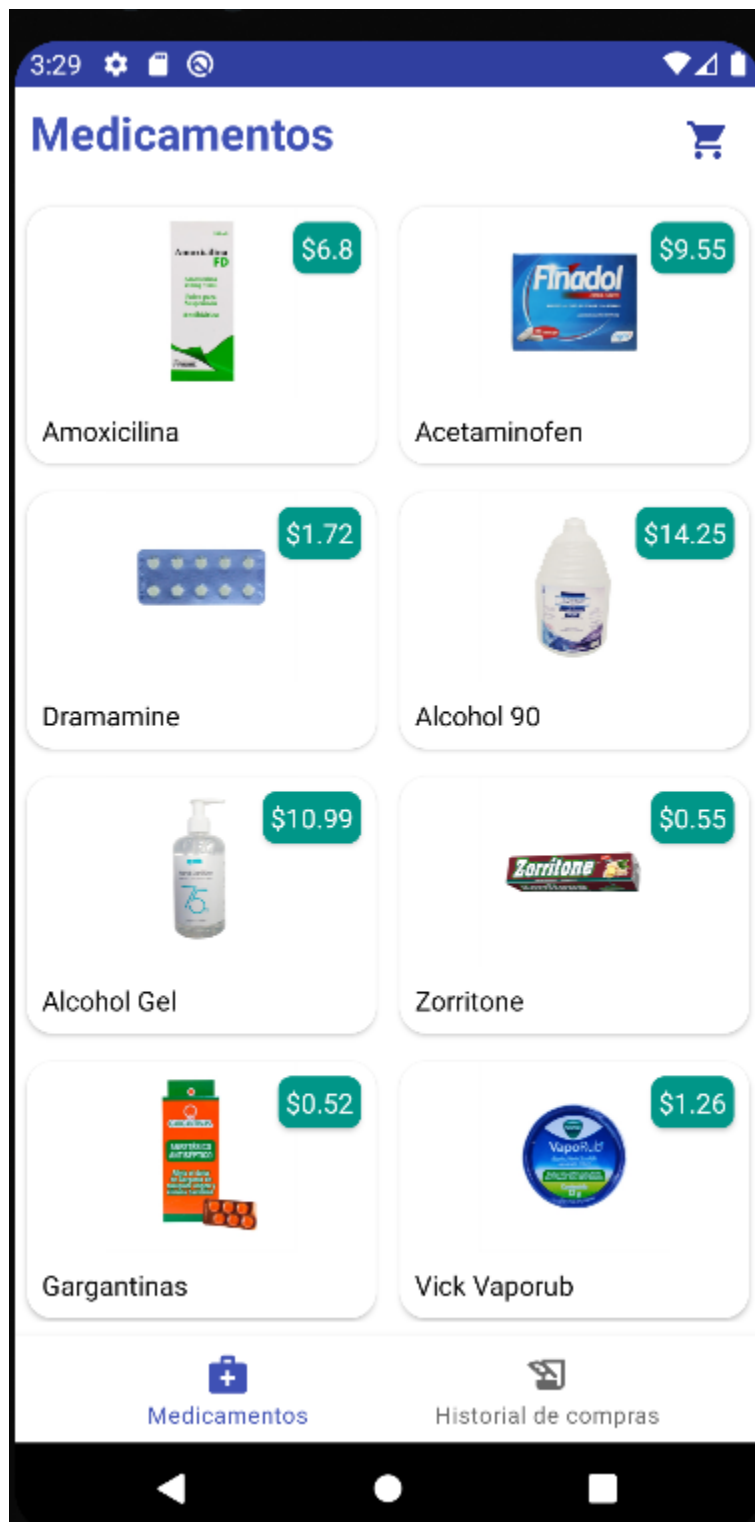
3:29

Medicamentos

$6.8
Amoxicilina FD
Amoxicilina

$9.55
Finadol
Acetaminofen

$1.72
Dramamine

$14.25
Alcohol 90

$10.99
75
Alcohol Gel

$0.55
Zorritone
Zorritone

$0.52
Gargantinas

$1.26
VapoRub
Vick Vaporub

Medicamentos
Historial de compras